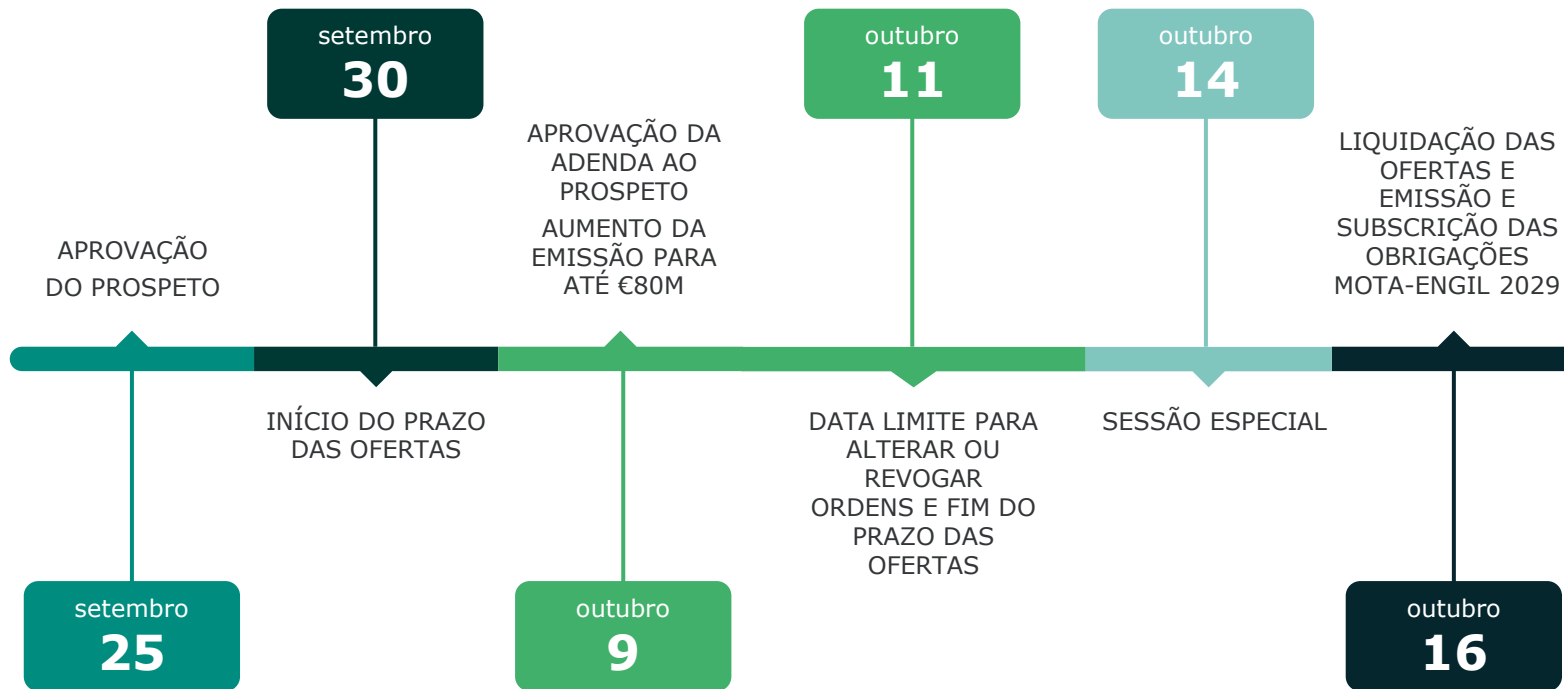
setembro
25

APROVAÇÃO DO PROSPETO

setembro
30

INÍCIO DO PRAZO DAS OFERTAS

APROVAÇÃO DA ADENDA AO PROSPETO

AUMENTO DA EMISSÃO PARA ATÉ €80M

outubro
9

outubro
11

DATA LIMITE PARA ALTERAR OU REVOGAR ORDENS E FIM DO PRAZO DAS OFERTAS

outubro
14

SESSÃO ESPECIAL

LIQUIDAÇÃO DAS OFERTAS E EMISSÃO E SUBSCRIÇÃO DAS OBRIGAÇÕES MOTA-ENGIL 2029

outubro
16